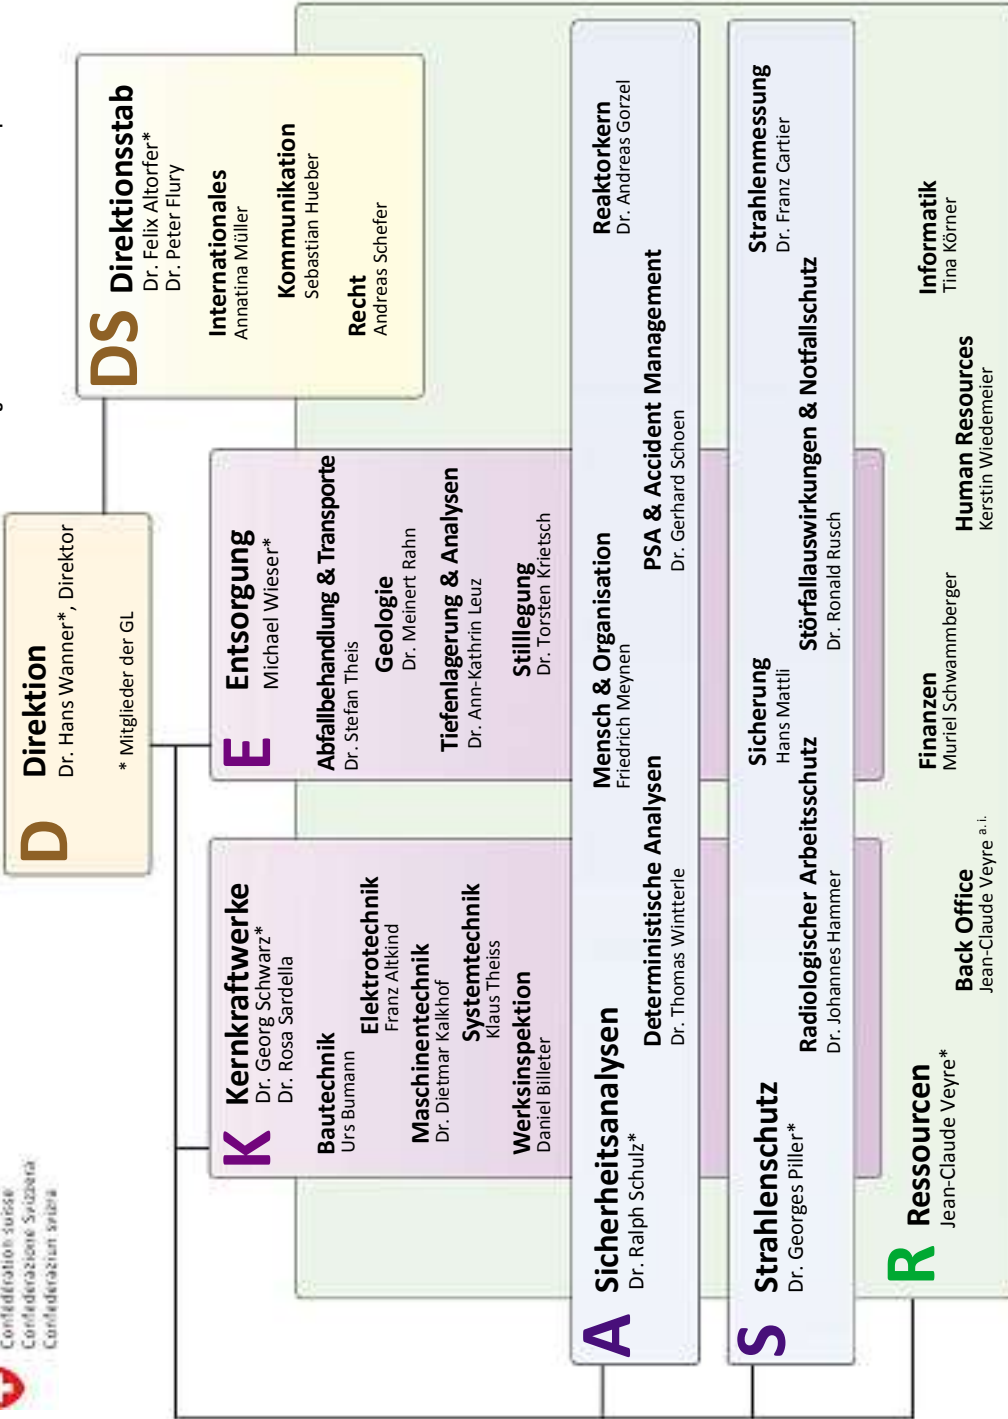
Confédération suisse
Confederazione Svizzera
Confederaziun svizra

D Direktion
Dr. Hans Wanner*, Direktor

* Mitglieder der GL

DS Direktionsstab
Dr. Felix Altorfer*
Dr. Peter Flury

Internationales
Annatina Müller

Kommunikation
Sebastian Hueber

Recht
Andreas Schefer

K Kernkraftwerke
Dr. Georg Schwarz*
Dr. Rosa Sardella

Bautechnik
Urs Bumann

Elektrotechnik
Franz Altkind

Maschinentechnik
Dr. Dietmar Kalkhof

Systemtechnik
Klaus Theiss

Werksinspektion
Daniel Billeter

E Entsorgung
Michael Wieser*

Abfallbehandlung & Transporte
Dr. Stefan Theis

Geologie
Dr. Meinert Rahn

Tiefenlagerung & Analysen
Dr. Ann-Kathrin Leuz

Stilllegung
Dr. Torsten Krietsch

A Sicherheitsanalysen
Dr. Ralph Schulz*

Deterministische Analysen
Dr. Thomas Wintterle

Mensch & Organisation
Friedrich Meynen

PSA & Accident Management
Dr. Gerhard Schoen

Reaktorkern
Dr. Andreas Gorzel

S Strahlenschutz
Dr. Georges Piller*

Radiologischer Arbeitsschutz
Dr. Johannes Hammer

Sicherung
Hans Mattli

Störfallauswirkungen & Notfallschutz
Dr. Ronald Rusch

Strahlenmessung
Dr. Franz Cartier

R Ressourcen
Jean-Claude Veyre*

Back Office
Jean-Claude Veyre a.i.

Finanzen
Muriel Schwammberger

Human Resources
Kerstin Wiedemeier

Informatik
Tina Körner